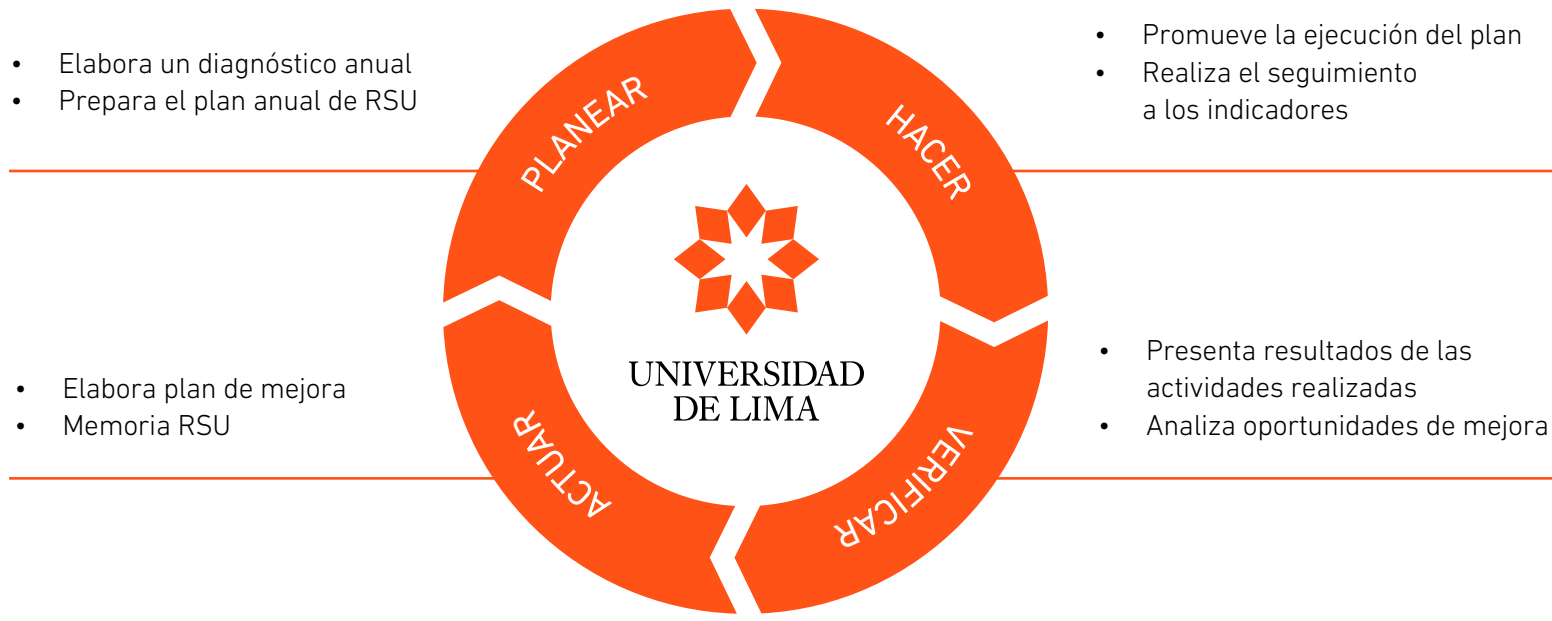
• Elabora un diagnóstico anual
• Prepara el plan anual de RSU

PLANEAR

HACER

• Promueve la ejecución del plan
• Realiza el seguimiento a los indicadores

UNIVERSIDAD DE LIMA

• Elabora plan de mejora
• Memoria RSU

ACTUAR

VERIFICAR

• Presenta resultados de las actividades realizadas
• Analiza oportunidades de mejora